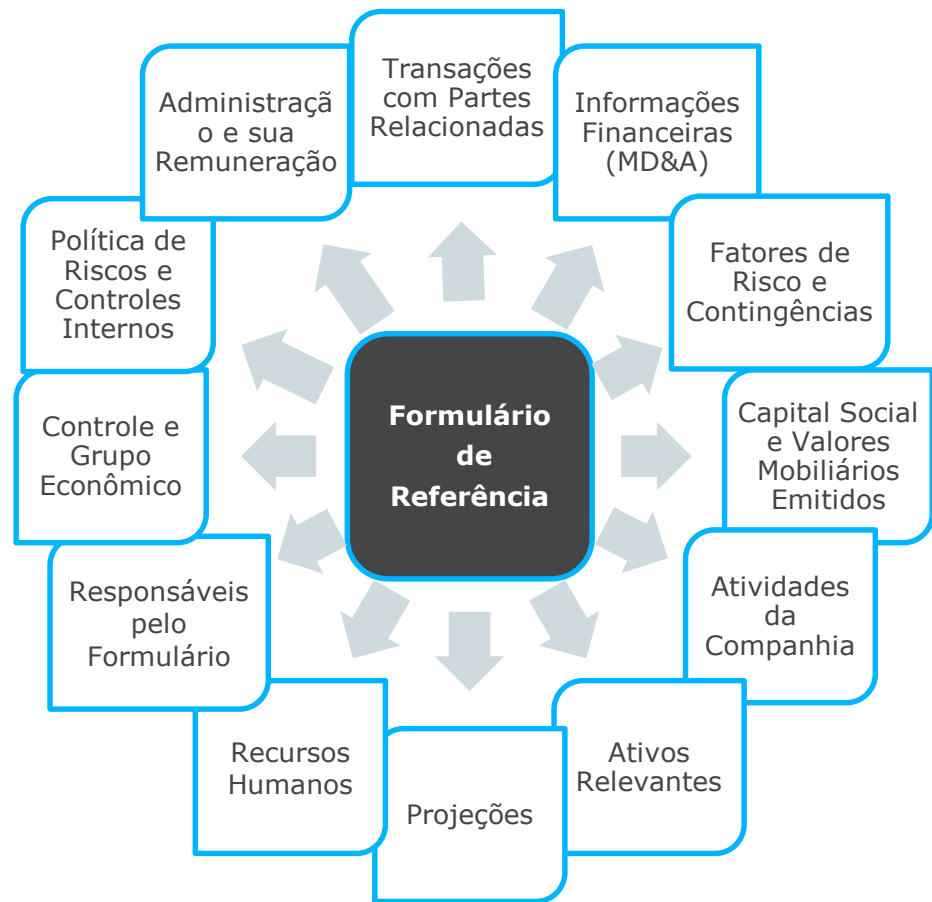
Formulário de Referência

Transações com Partes Relacionadas

Informações Financeiras (MD&A)

Fatores de Risco e Contingências

Capital Social e Valores Mobiliários Emitidos

Atividades da Companhia

Ativos Relevantes

Projeções

Recursos Humanos

Responsáveis pelo Formulário

Controle e Grupo Econômico

Política de Riscos e Controles Internos

Administração e sua Remuneração